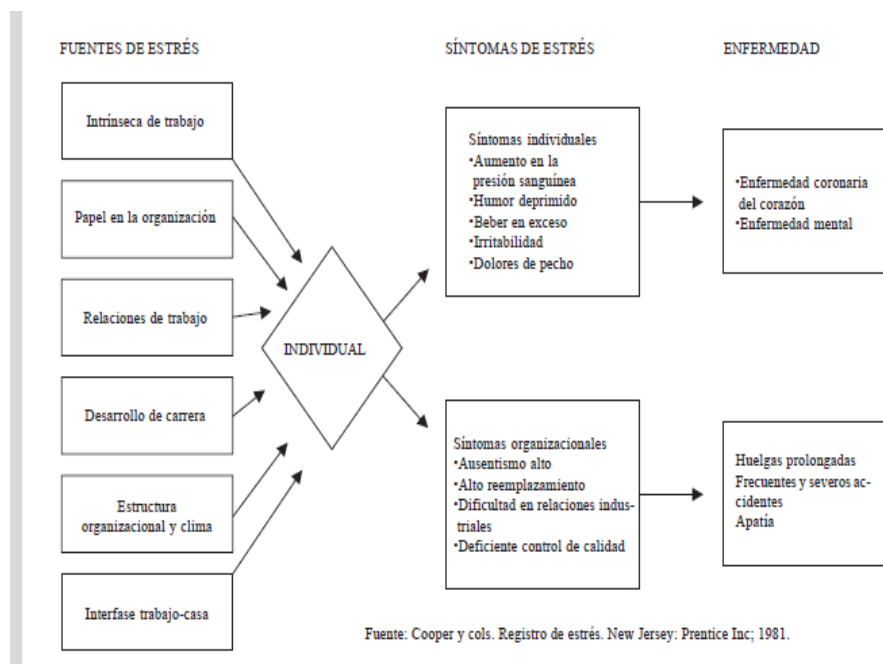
FUENTES DE ESTRÉS

SÍNTOMAS DE ESTRÉS

ENFERMEDAD

Intrínseca de trabajo

Papel en la organización

Relaciones de trabajo

Desarrollo de carrera

Estructura organizacional y clima

Interfase trabajo-casa

INDIVIDUAL

Síntomas individuales
•Aumento en la presión sanguínea
•Humor deprimido
•Beber en exceso
•Irritabilidad
•Dolores de pecho

Síntomas organizacionales
•Ausentismo alto
•Alto reemplazamiento
•Dificultad en relaciones industriales
•Deficiente control de calidad

•Enfermedad coronaria del corazón
•Enfermedad mental

Huelgas prolongadas
Frecuentes y severos accidentes
Apatía

Fuente: Cooper y cols. Registro de estrés. New Jersey: Prentice Inc; 1981.